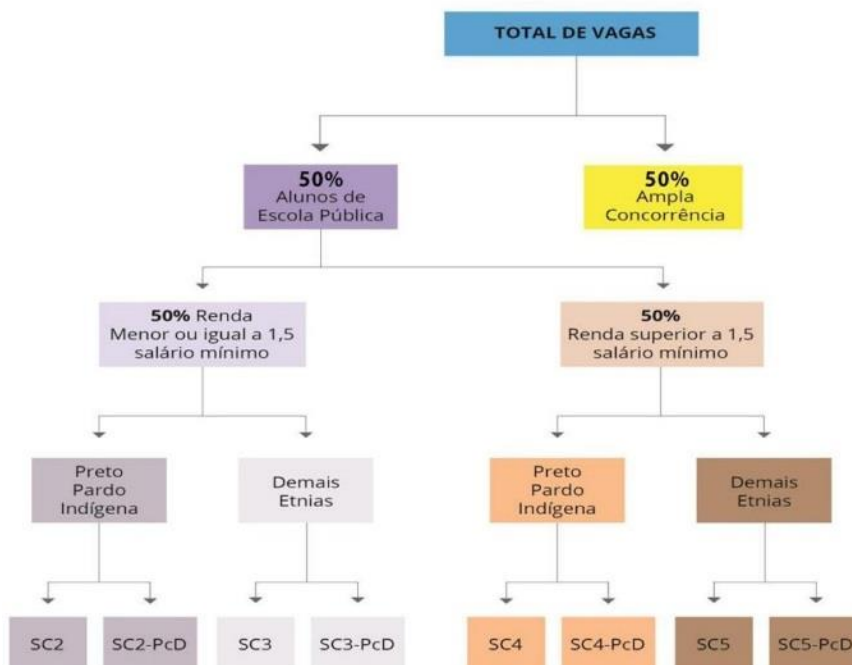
TOTAL DE VAGAS

50%
Alunos de Escola Pública

50%
Ampla Concorrência

50% Renda
Menor ou igual a 1,5 salário mínimo

50%
Renda superior a 1,5 salário mínimo

Preto
Pardo
Indígena

Demais Etnias

Preto
Pardo
Indígena

Demais Etnias

SC2

SC2-PcD

SC3

SC3-PcD

SC4

SC4-PcD

SC5

SC5-PcD